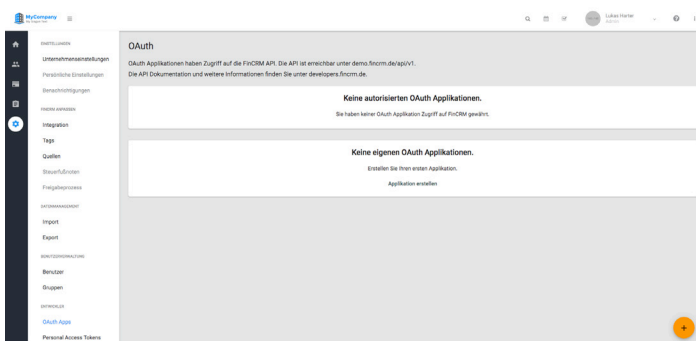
MyCompany

Lukas Harter

EINSTELLUNGEN
Unternehmenseinstellungen
Persönliche Einstellungen
Benachrichtigungen

FINCRM ANPASSEN
Integration
Tags
Quellen
Steuerfußnoten
Freigabeprozess

DATENMANAGEMENT
Import
Export

BENUTZERVERWALTUNG
Benutzer
Gruppen

ENTWICKLER
OAuth Apps
Personal Access Tokens

OAuth

OAuth Applikationen haben Zugriff auf die FinCRM API. Die API ist erreichbar unter demo.fincrm.de/api/v1.
Die API Dokumentation und weitere Informationen finden Sie unter developers.fincrm.de.

Keine autorisierten OAuth Applikationen.

Sie haben keiner OAuth Applikation Zugriff auf FinCRM gewährt.

Keine eigenen OAuth Applikationen.

Erstellen Sie Ihren ersten Applikation.

Applikation erstellen

+